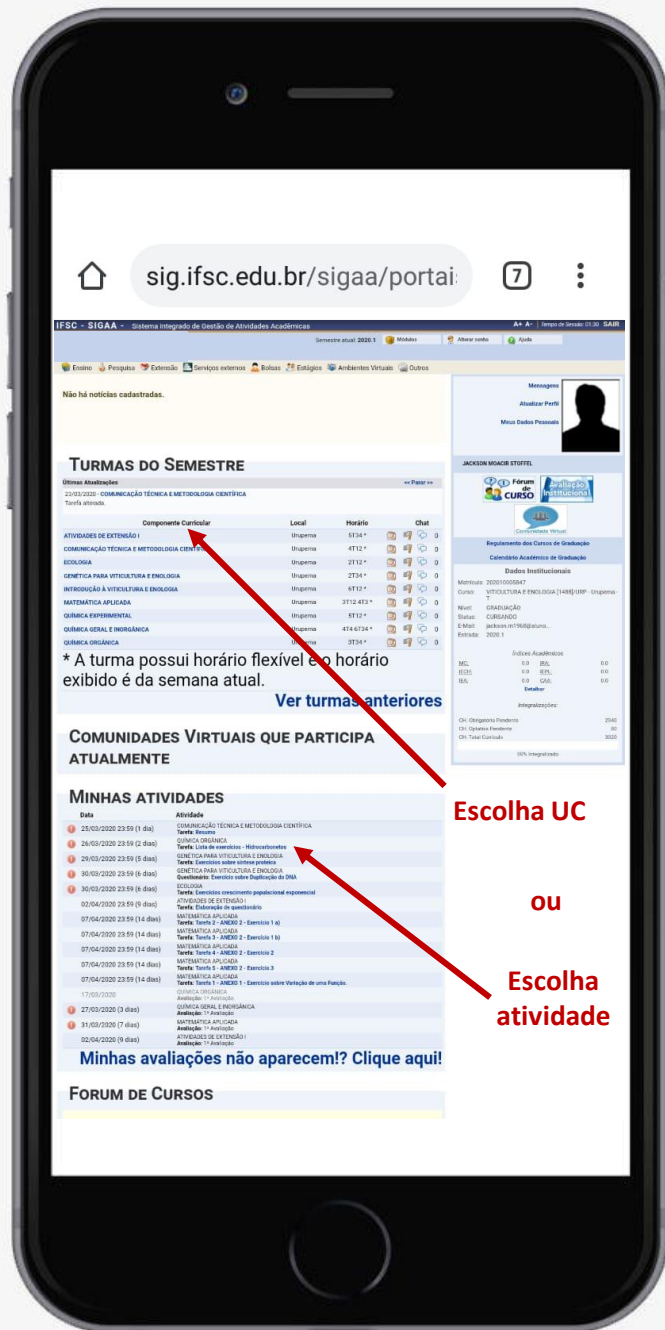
sig.ifsc.edu.br/sigaa/portai

7

IFSC - SIGAA - Sistema Integrado de Gestão de Atividades Acadêmicas

A+ A- | Tempo de Sessão: 01:30 SAIR

Semestre atual: 2020.1 Módulos Alterar senha Ajuda

Ensino Pesquisa Extensão Serviços externos Bolsas Estágios Ambientes Virtuais Outros

Não há notícias cadastradas.

Mensagens

Atualizar Perfil

Meus Dados Pessoais

JACKSON MOACIR STOFFEL

Fórum de CURSO

Avaliação Institucional

Comunidade Virtual

Regulamento dos Cursos de Graduação

Calendário Acadêmico de Graduação

Dados Institucionais

Matrícula: 202010005847

Curso: VITICULTURA E ENOLOGIA [1488]/URP - Urupema - T

Nível: GRADUAÇÃO

Status: CURSANDO

E-Mail: jackson.m1968@aluno...

Entrada: 2020.1

Índices Acadêmicos

| MC: | 0.0 | IRA: | 0.0 |
|---|---|---|---|
| IECH: | 0.0 | IEPL: | 0.0 |
| IEA: | 0.0 | CAE: | 0.0 |

Detalhar

Integralizações

| CH. Obrigatória Pendente | 2040 |
|---|---|
| CH. Optativa Pendente | 60 |
| CH. Total Currículo | 3020 |

00% Integralizado

TURMAS DO SEMESTRE

Últimas Atualizações

<< Parar >>

23/03/2020 - COMUNICAÇÃO TÉCNICA E METODOLOGIA CIENTÍFICA

Tarefa alterada.

| Componente Curricular | Local | Horário | Chat |
|---|---|---|---|
| ATIVIDADES DE EXTENSÃO I | Urupema | 5T34 * | 0 |
| COMUNICAÇÃO TÉCNICA E METODOLOGIA CIENTÍFICA | Urupema | 4T12 * | 0 |
| ECOLOGIA | Urupema | 2T12 * | 0 |
| GENÉTICA PARA VITICULTURA E ENOLOGIA | Urupema | 2T34 * | 0 |
| INTRODUÇÃO À VITICULTURA E ENOLOGIA | Urupema | 6T12 * | 0 |
| MATEMÁTICA APLICADA | Urupema | 3T12 4T3 * | 0 |
| QUÍMICA EXPERIMENTAL | Urupema | 5T12 * | 0 |
| QUÍMICA GERAL E INORGÂNICA | Urupema | 4T4 6T34 * | 0 |
| QUÍMICA ORGÂNICA | Urupema | 3T34 * | 0 |

* A turma possui horário flexível e o horário exibido é da semana atual.

Ver turmas anteriores

COMUNIDADES VIRTUAIS QUE PARTICIPA ATUALMENTE

MINHAS ATIVIDADES

| Data | Atividade |
|---|---|
| 25/03/2020 23:59 (1 dia) | COMUNICAÇÃO TÉCNICA E METODOLOGIA CIENTÍFICA Tarefa: Resumo |
| 26/03/2020 23:59 (2 dias) | QUÍMICA ORGÂNICA Tarefa: Lista de exercícios - Hidrocarbonetos |
| 29/03/2020 23:59 (5 dias) | GENÉTICA PARA VITICULTURA E ENOLOGIA Tarefa: Exercícios sobre síntese proteica |
| 30/03/2020 23:59 (6 dias) | GENÉTICA PARA VITICULTURA E ENOLOGIA Questionário: Exercício sobre Duplicação do DNA |
| 30/03/2020 23:59 (6 dias) | ECOLOGIA Tarefa: Exercícios crescimento populacional exponencial |
| 02/04/2020 23:59 (9 dias) | ATIVIDADES DE EXTENSÃO I Tarefa: Elaboração de questionário |
| 07/04/2020 23:59 (14 dias) | MATEMÁTICA APLICADA Tarefa: Tarefa 2 - ANEXO 2 - Exercício 1 a) |
| 07/04/2020 23:59 (14 dias) | MATEMÁTICA APLICADA Tarefa: Tarefa 3 - ANEXO 2 - Exercício 1 b) |
| 07/04/2020 23:59 (14 dias) | MATEMÁTICA APLICADA Tarefa: Tarefa 4 - ANEXO 2 - Exercício 2 |
| 07/04/2020 23:59 (14 dias) | MATEMÁTICA APLICADA Tarefa: Tarefa 5 - ANEXO 2 - Exercício 3 |
| 07/04/2020 23:59 (14 dias) | MATEMÁTICA APLICADA Tarefa: Tarefa 1 - ANEXO 1 - Exercício sobre Variação de uma Função. |
| 17/03/2020 | QUÍMICA ORGÂNICA Avaliação: 1ª Avaliação |
| 27/03/2020 (3 dias) | QUÍMICA GERAL E INORGÂNICA Avaliação: 1ª Avaliação |
| 31/03/2020 (7 dias) | MATEMÁTICA APLICADA Avaliação: 1ª Avaliação |
| 02/04/2020 (9 dias) | ATIVIDADES DE EXTENSÃO I Avaliação: 1ª Avaliação |

Minhas avaliações não aparecem!? Clique aqui!

FORUM DE CURSOS

Escolha UC

ou

Escolha atividade